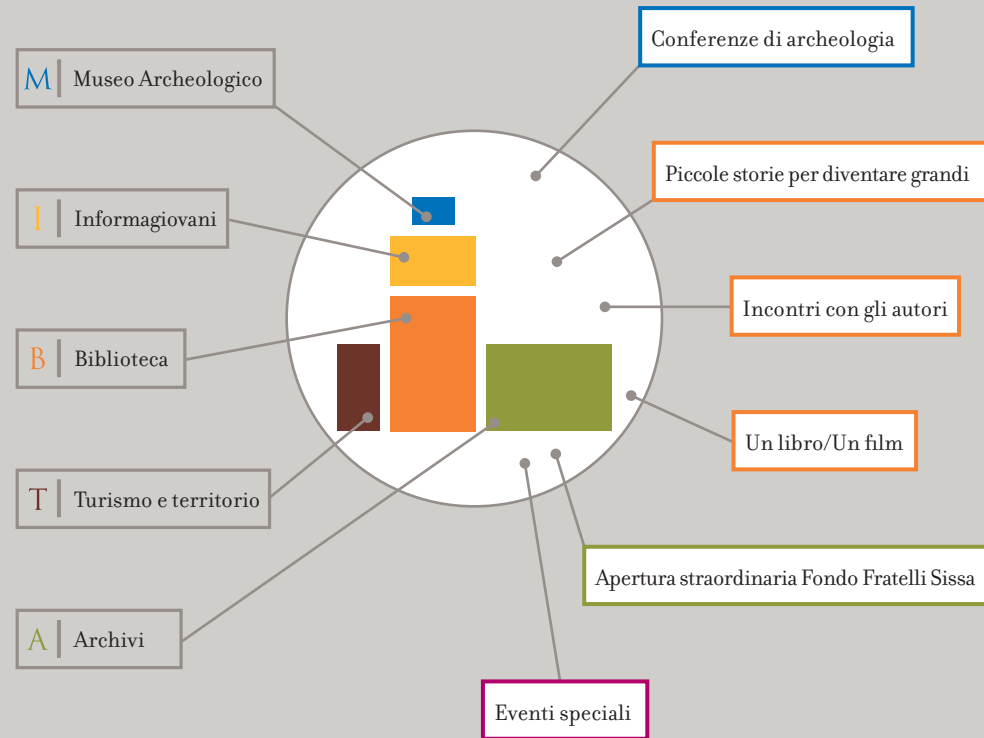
M Museo Archeologico

I Informagiovani

B Biblioteca

T Turismo e territorio

A Archivi

Conferenze di archeologia

Piccole storie per diventare grandi

Incontri con gli autori

Un libro/Un film

Apertura straordinaria Fondo Fratelli Sissa

Eventi speciali